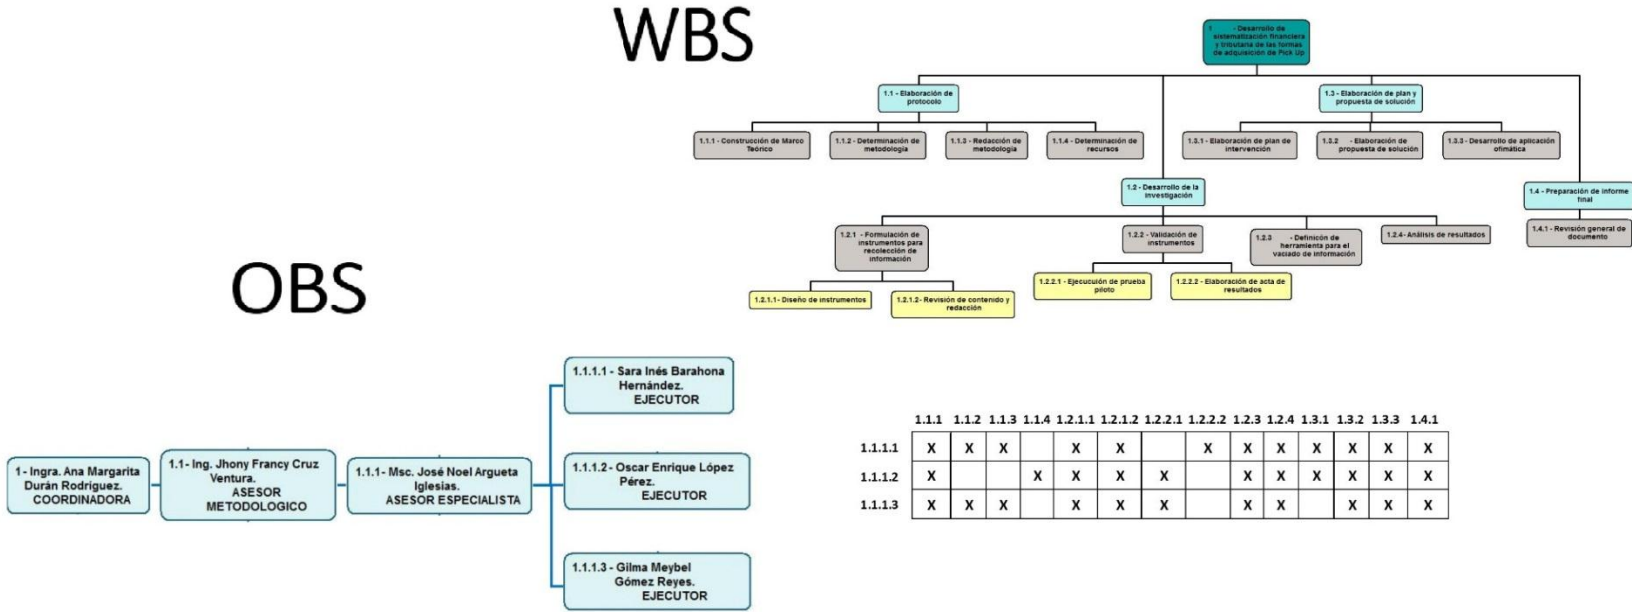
WBS

1 - Desarrollo de sistematización financiera y tributaria de las formas de adquisición de Pick Up

1.1 - Elaboración de protocolo

1.1.1 - Construcción de Marco Teórico

1.1.2 - Determinación de metodología

1.1.3 - Redacción de metodología

1.1.4 - Determinación de recursos

1.2 - Desarrollo de la investigación

1.2.1 - Formulación de instrumentos para recolección de información

1.2.1.1 - Diseño de instrumentos

1.2.1.2 - Revisión de contenido y redacción

1.2.2 - Validación de instrumentos

1.2.2.1 - Ejecución de prueba piloto

1.2.2.2 - Elaboración de acta de resultados

1.2.3 - Definición de herramienta para el vaciado de información

1.2.4 - Análisis de resultados

1.3 - Elaboración de plan y propuesta de solución

1.3.1 - Elaboración de plan de intervención

1.3.2 - Elaboración de propuesta de solución

1.3.3 - Desarrollo de aplicación ofimática

1.4 - Preparación de informe final

1.4.1 - Revisión general de documento

OBS

1 - Ingra. Ana Margarita Durán Rodriguez. COORDINADORA

1.1 - Ing. Jhony Francy Cruz Ventura. ASESOR METODOLOGICO

1.1.1 - Msc. José Noel Argueta Iglesias. ASESOR ESPECIALISTA

1.1.1.1 - Sara Inés Barahona Hernández. EJECUTOR

1.1.1.2 - Oscar Enrique López Pérez. EJECUTOR

1.1.1.3 - Gilma Meybel Gómez Reyes. EJECUTOR

| | 1.1.1 | 1.1.2 | 1.1.3 | 1.1.4 | 1.2.1.1 | 1.2.1.2 | 1.2.2.1 | 1.2.2.2 | 1.2.3 | 1.2.4 | 1.3.1 | 1.3.2 | 1.3.3 | 1.4.1 |
|---|---|---|---|---|---|---|---|---|---|---|---|---|---|---|
| 1.1.1.1 | X | X | X | | X | X | | X | X | X | X | X | X | X |
| 1.1.1.2 | X | | | X | X | X | X | | X | X | X | X | X | X |
| 1.1.1.3 | X | X | X | | X | X | X | | X | X | | X | X | X |